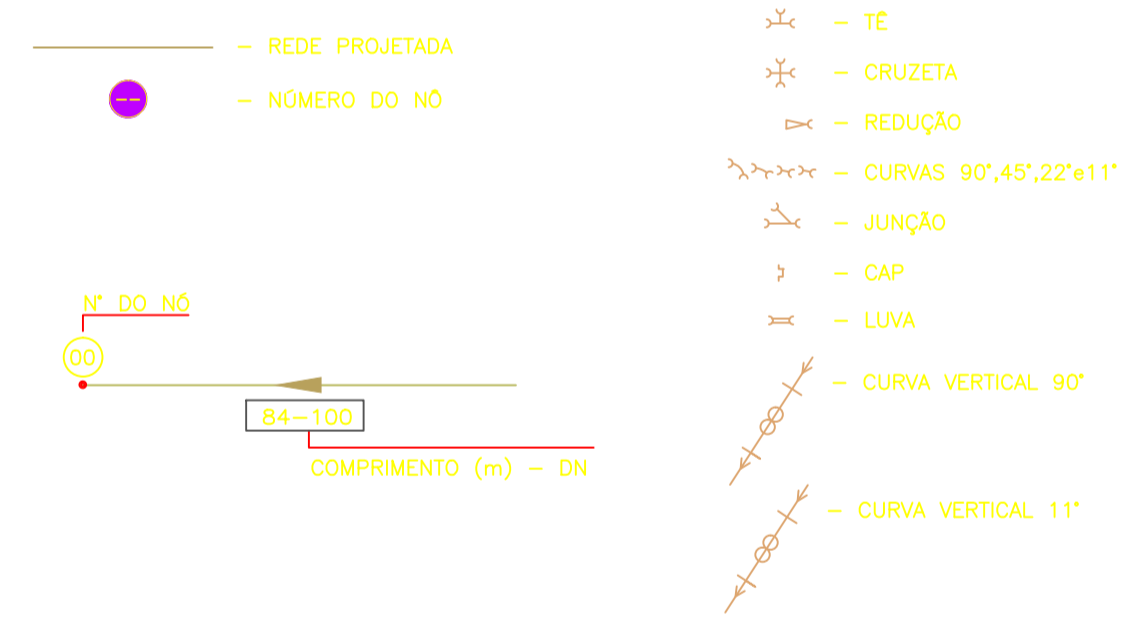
– REDE PROJETADA

--

– NÚMERO DO NÓ

– TÊ

– CRUZETA

– REDUÇÃO

– CURVAS 90°,45°,22°e11°

– JUNÇÃO

– CAP

– LUVA

N° DO NÓ

00

84–100

COMPRIMENTO (m) – DN

– CURVA VERTICAL 90°

– CURVA VERTICAL 11°